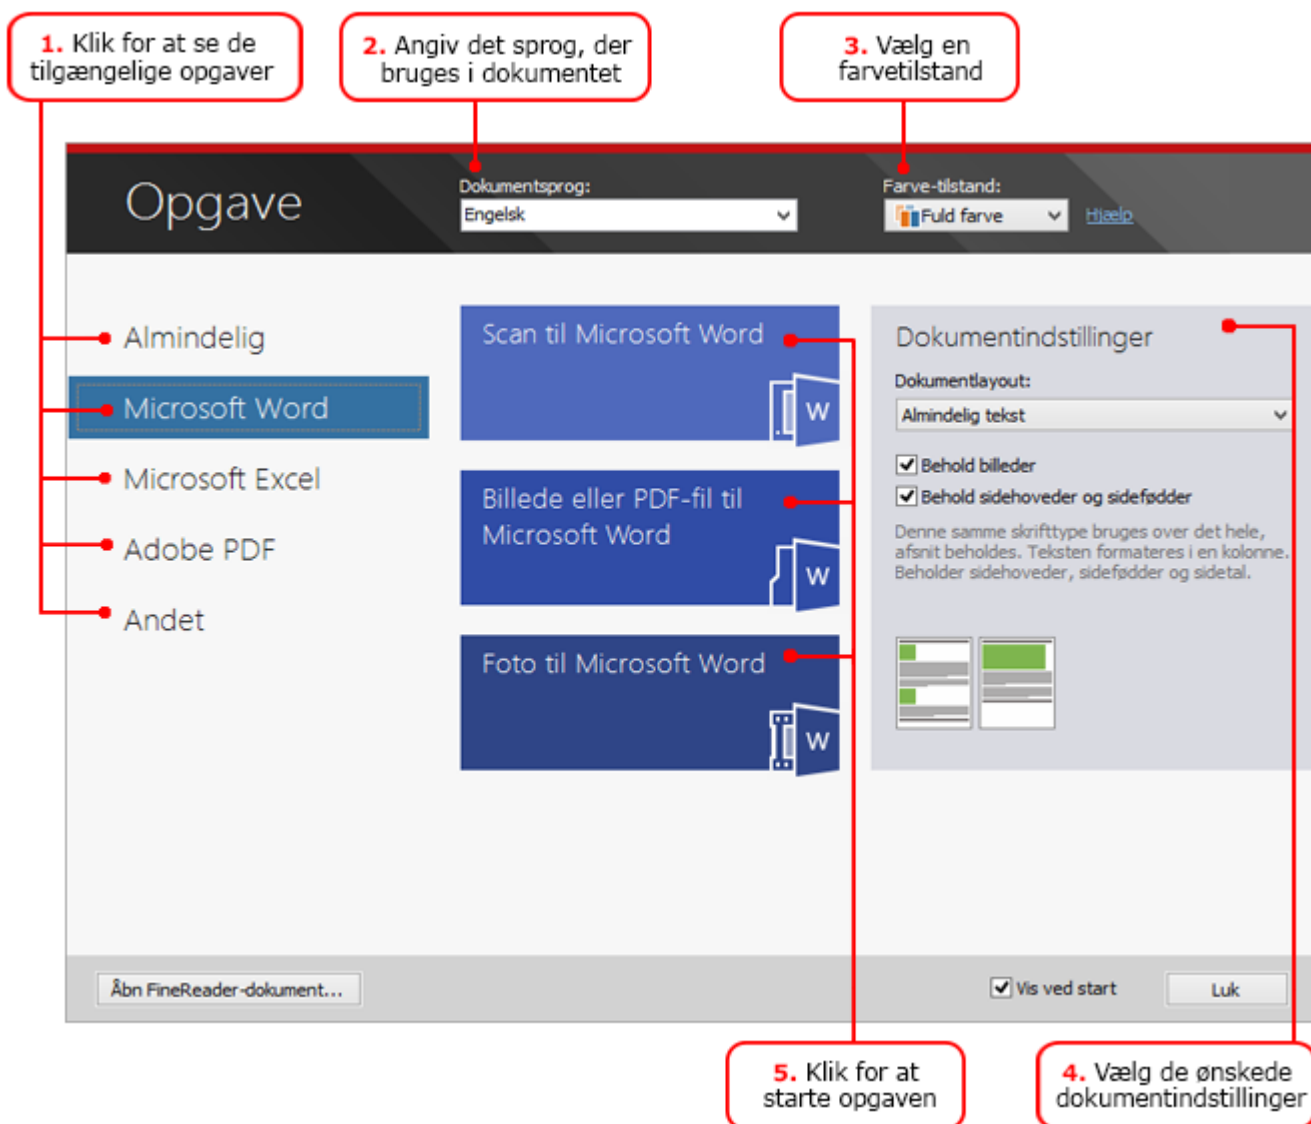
1. Klik for at se de tilgængelige opgaver

2. Angiv det sprog, der bruges i dokumentet

3. Vælg en farvetilstand

Opgave

Dokumentsprog:
Engelsk

Farve-tilstand:
Fuld farve

Hjælp

Almindelig
Microsoft Word
Microsoft Excel
Adobe PDF
Andet

Scan til Microsoft Word
W

Billede eller PDF-fil til Microsoft Word
W

Foto til Microsoft Word
W

Dokumentindstillinger

Dokumentlayout:
Almindelig tekst

Behold billeder
Behold sidehoveder og sidefødder

Denne samme skrifttype bruges over det hele, afsnit beholdes. Teksten formateres i en kolonne. Beholder sidehoveder, sidefødder og sidetal.

Åbn FineReader-dokument...

Vis ved start

Luk

5. Klik for at starte opgaven

4. Vælg de ønskede dokumentindstillinger